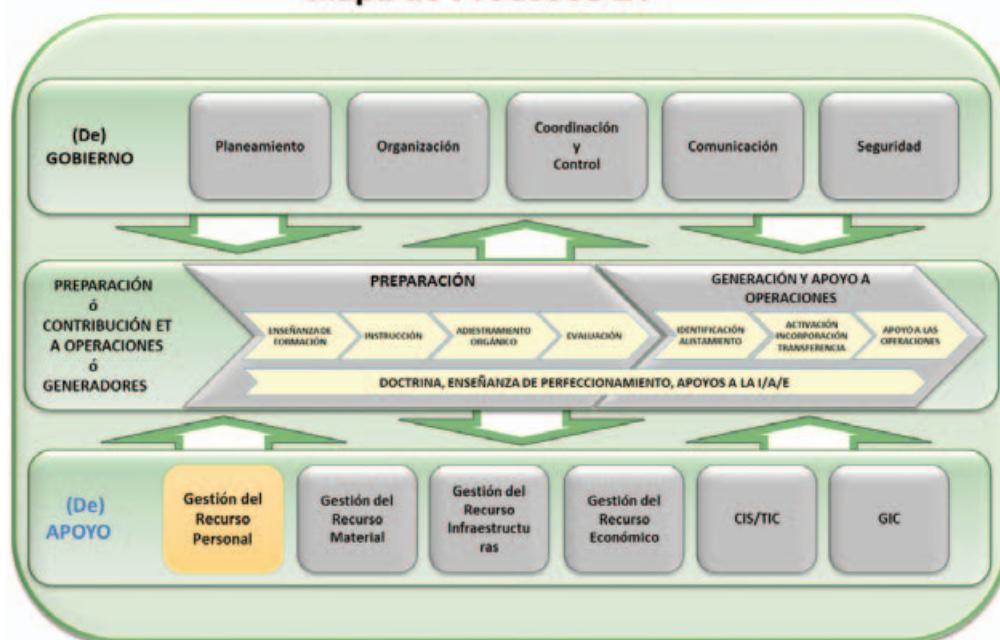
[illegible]

(De) GOBIERNO

Planeamiento

Organización

Coordinación y Control

Comunicación

Seguridad

PREPARACIÓN ó CONTRIBUCIÓN ET A OPERACIONES ó GENERADORES

PREPARACIÓN

ENSEÑANZA DE FORMACIÓN

INSTRUCCIÓN

ADIESTRAMIENTO ORGÁNICO

EVALUACIÓN

GENERACIÓN Y APOYO A OPERACIONES

IDENTIFICACIÓN ALISTAMIENTO

ACTIVACIÓN INCORPORACIÓN TRANSFERENCIA

APOYO A LAS OPERACIONES

DOCTRINA, ENSEÑANZA DE PERFECCIONAMIENTO, APOYOS A LA I/A/E

(De) APOYO

Gestión del Recurso Personal

Gestión del Recurso Material

Gestión del Recurso Infraestructuras

Gestión del Recurso Económico

CIS/TIC

GIC